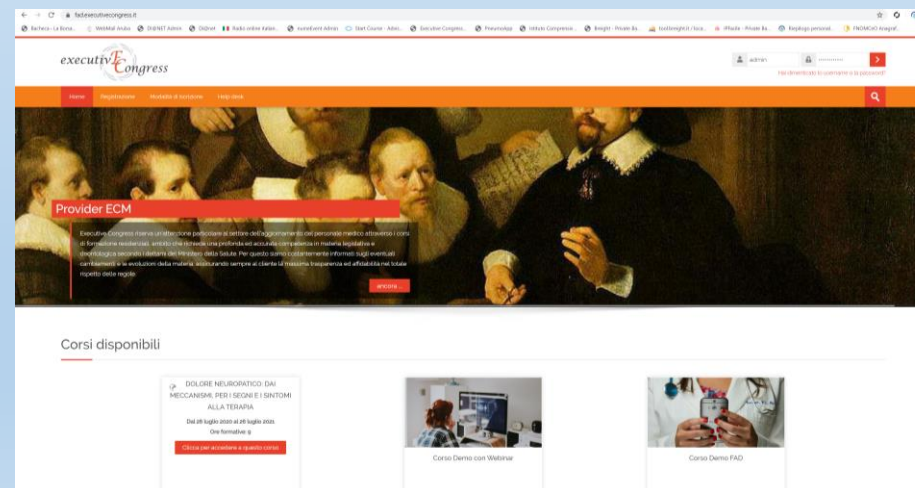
fad.executivecongress.it

Bacheca - La Buona... WebMail Aruba DIGINET Admin DiGinet Radio online italian... numiEvent Admin Start Course - Adm... Executive Congress... PreviousApp Istituto Comprensi... Bnright - Private Ba... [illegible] iPhacile - Private Ba... Riepilogo personal... FNOMCeO Anagraf...

executive Congress

admin

Hai dimenticato lo username o la password?

Home Registrazione Modalità di iscrizione Help desk

Provider ECM

Executive Congress riserva un'attenzione particolare al settore dell'aggiornamento del personale medico attraverso i corsi di formazione residenziali, ambito che richiede una profonda ed accurata competenza in materia legislativa e deontologica secondo i dettami del Ministero della Salute. Per questo siamo costantemente informati sugli eventuali cambiamenti e le evoluzioni della materia, assicurando sempre al cliente la massima trasparenza ed affidabilità nel totale rispetto delle regole.

ancora ...

Corsi disponibili

DOLORE NEUROPATICO: DAI MECCANISMI, PER I SEGNI E I SINTOMI ALLA TERAPIA

Dal 26 luglio 2020 al 26 luglio 2021

Ore formative: 9

Clicca per accedere a questo corso

Corso Demo con Webinar

Corso Demo FAD